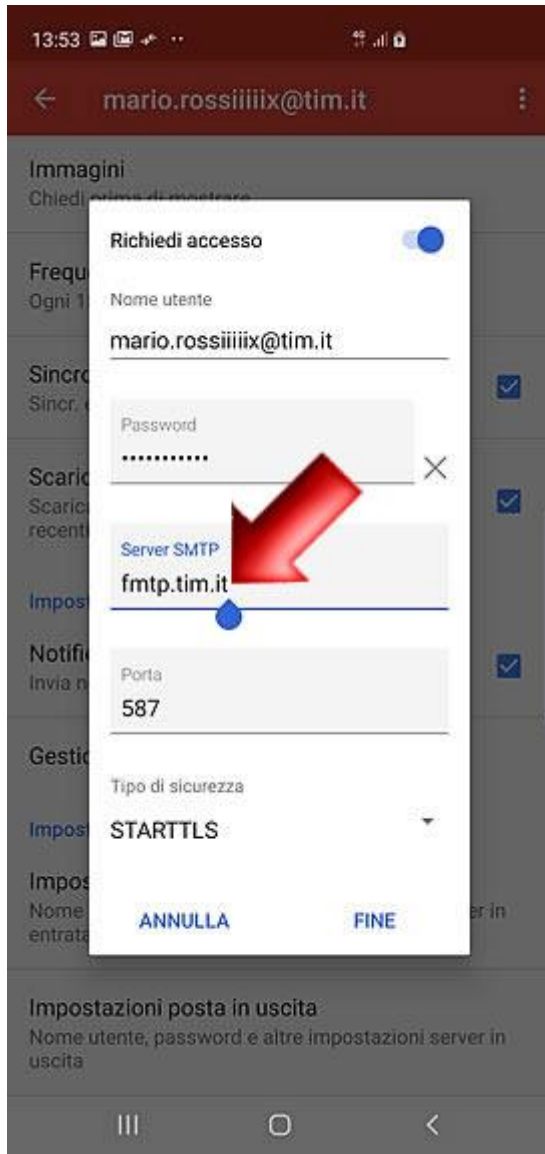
13:53

mario.rossiiiiix@tim.it

Immagini
Chiedi prima di mostrare

Frequ
Ogni 1

Sincro
Sincr.

Scaric
Scaric
recenti

Impost

Notific
Invia n

Gestio

Impost

Impos
Nome
entrata

er in

Richiedi accesso

Nome utente
mario.rossiiiiix@tim.it

Password
••••••••••••

Server SMTP
fmtp.tim.it

Porta
587

Tipo di sicurezza
STARTTLS

ANNULLA
FINE

Impostazioni posta in uscita
Nome utente, password e altre impostazioni server in uscita